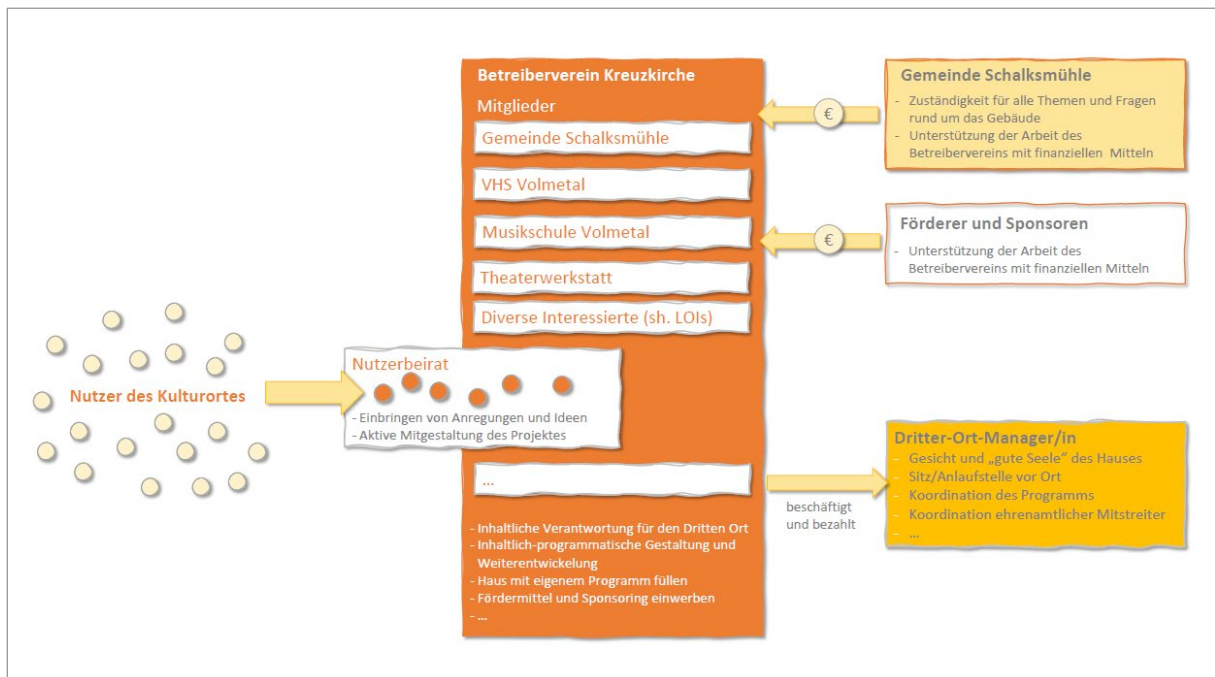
Betreiberverein Kreuzkirche

Mitglieder

Gemeinde Schalksmühle

VHS Volmetal

Musikschule Volmetal

Theaterwerkstatt

Diverse Interessierte (sh. LOIs)

Nutzerbeirat

- Einbringen von Anregungen und Ideen
- Aktive Mitgestaltung des Projektes

...

- Inhaltliche Verantwortung für den Dritten Ort
- Inhaltlich-programmatische Gestaltung und Weiterentwickelung
- Haus mit eigenem Programm füllen
- Fördermittel und Sponsoring einwerben
- ...

Nutzer des Kulturortes

€

Gemeinde Schalksmühle

- Zuständigkeit für alle Themen und Fragen rund um das Gebäude
- Unterstützung der Arbeit des Betreibervereins mit finanziellen Mitteln

€

Förderer und Sponsoren

- Unterstützung der Arbeit des Betreibervereins mit finanziellen Mitteln

beschäftigt und bezahlt

Dritter-Ort-Manager/in

- Gesicht und „gute Seele" des Hauses
- Sitz/Anlaufstelle vor Ort
- Koordination des Programms
- Koordination ehrenamtlicher Mitstreiter
- ...